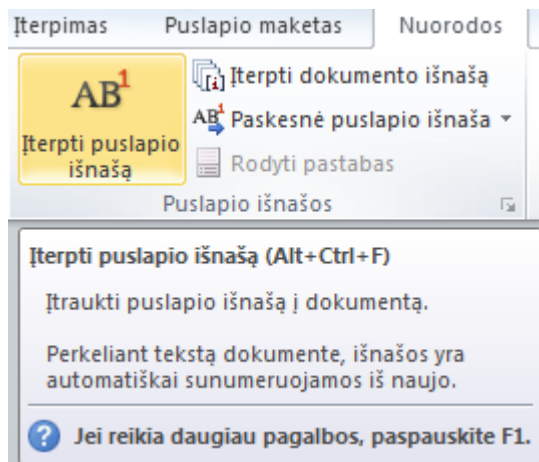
Įterpimas Puslapio maketas Nuorodos

$AB^1$

Įterpti puslapio išnašą

Įterpti dokumento išnašą

$AB^1$ Paskesnė puslapio išnaša ▾

Rodyti pastabas

Puslapio išnašos

Įterpti puslapio išnašą (Alt+Ctrl+F)

Įtraukti puslapio išnašą į dokumentą.

Perkeliant tekstą dokumente, išnašos yra automatiškai sunumeruojamos iš naujo.

Jei reikia daugiau pagalbos, paspauskite F1.